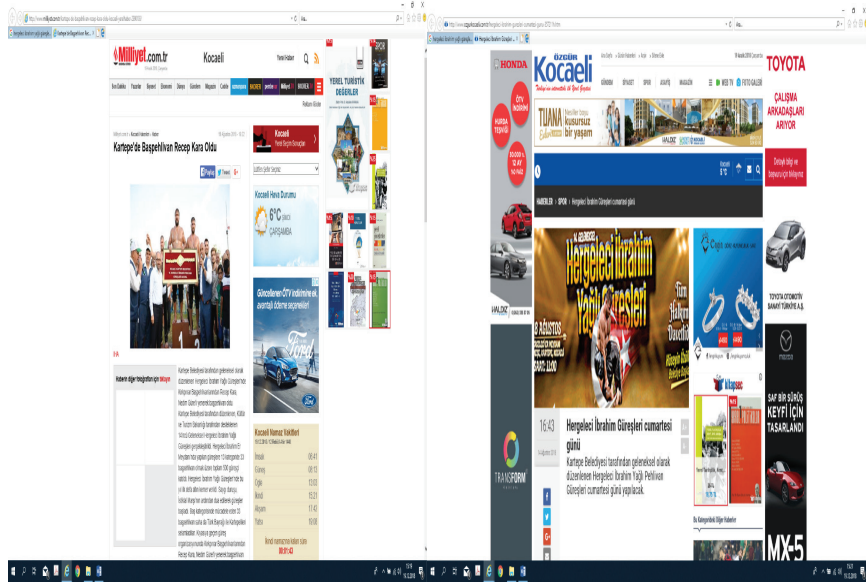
Milliyet.com.tr
Kocaeli
Kartepe'de Başpehlivan Recep Kara Oldu
Kocaeli Hava Durumu
6°C
ÇARŞAMBA
Güncellenen ÖTV indirimi ek avantajlı ödeme seçenekleri
Ford
Kocaeli Namaz Vakitleri
YEREL TURİSTİK DEĞERLER

ÖZGÜR Kocaeli
HONDA
TOYOTA
ÇALIŞMA ARKADAŞLARI ARIYOR
TUANA
kusursuz bir yaşam
Kocaeli 6°C
HABERLER › SPOR › Hergeleci İbrahim Güreşleri cumartesi günü
Hergeleci İbrahim Yağlı Güreşleri
16:43
Hergeleci İbrahim Güreşleri cumartesi günü
Kartepe Belediyesi tarafından geleneksel olarak düzenlenen Hergeleci İbrahim Yağlı Pehlivan Güreşleri cumartesi günü yapılacak.
TRANSFORM
TOYOTA OTOMOTİV SANAYİ TÜRKİYE A.Ş.
SAF BİR SÜRÜŞ KEYFİ İÇİN TASARLANDI
MX-5
kitapsec